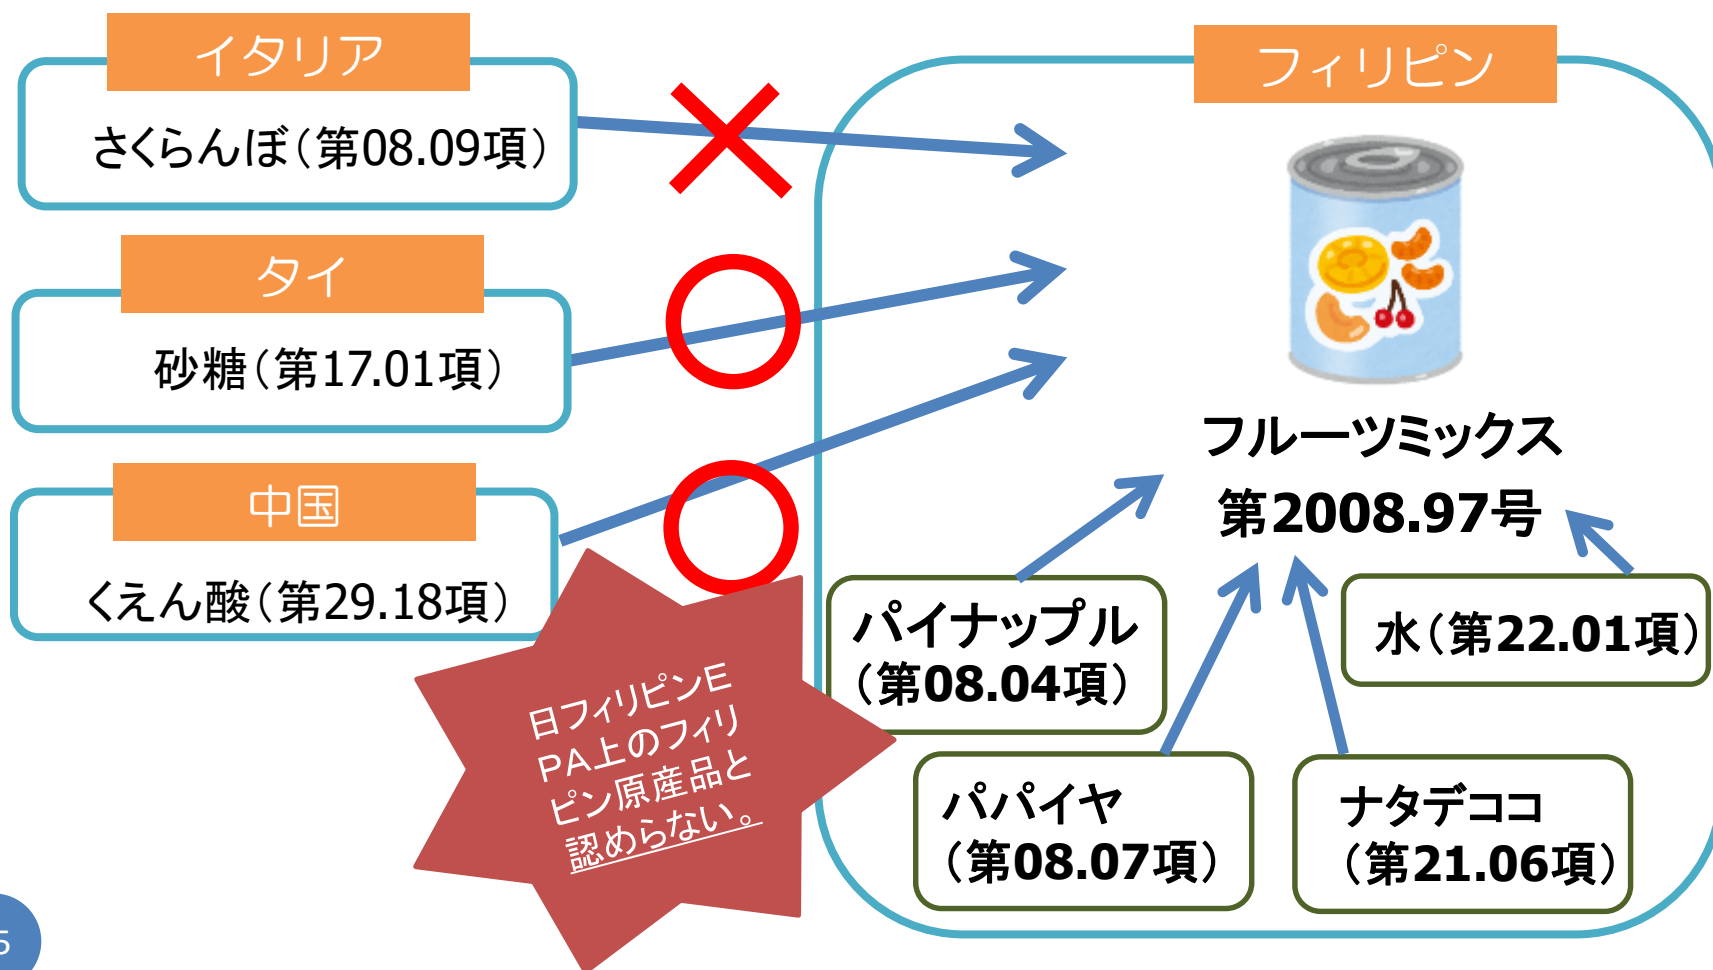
イタリア

さくらんぼ（第08.09項）

タイ

砂糖（第17.01項）

中国

くえん酸（第29.18項）

日フィリピンEPA上のフィリピン原産品と認めらない。

フィリピン

フルーツミックス
第2008.97号

パイナップル（第08.04項）

水（第22.01項）

パパイヤ（第08.07項）

ナタデココ（第21.06項）

5